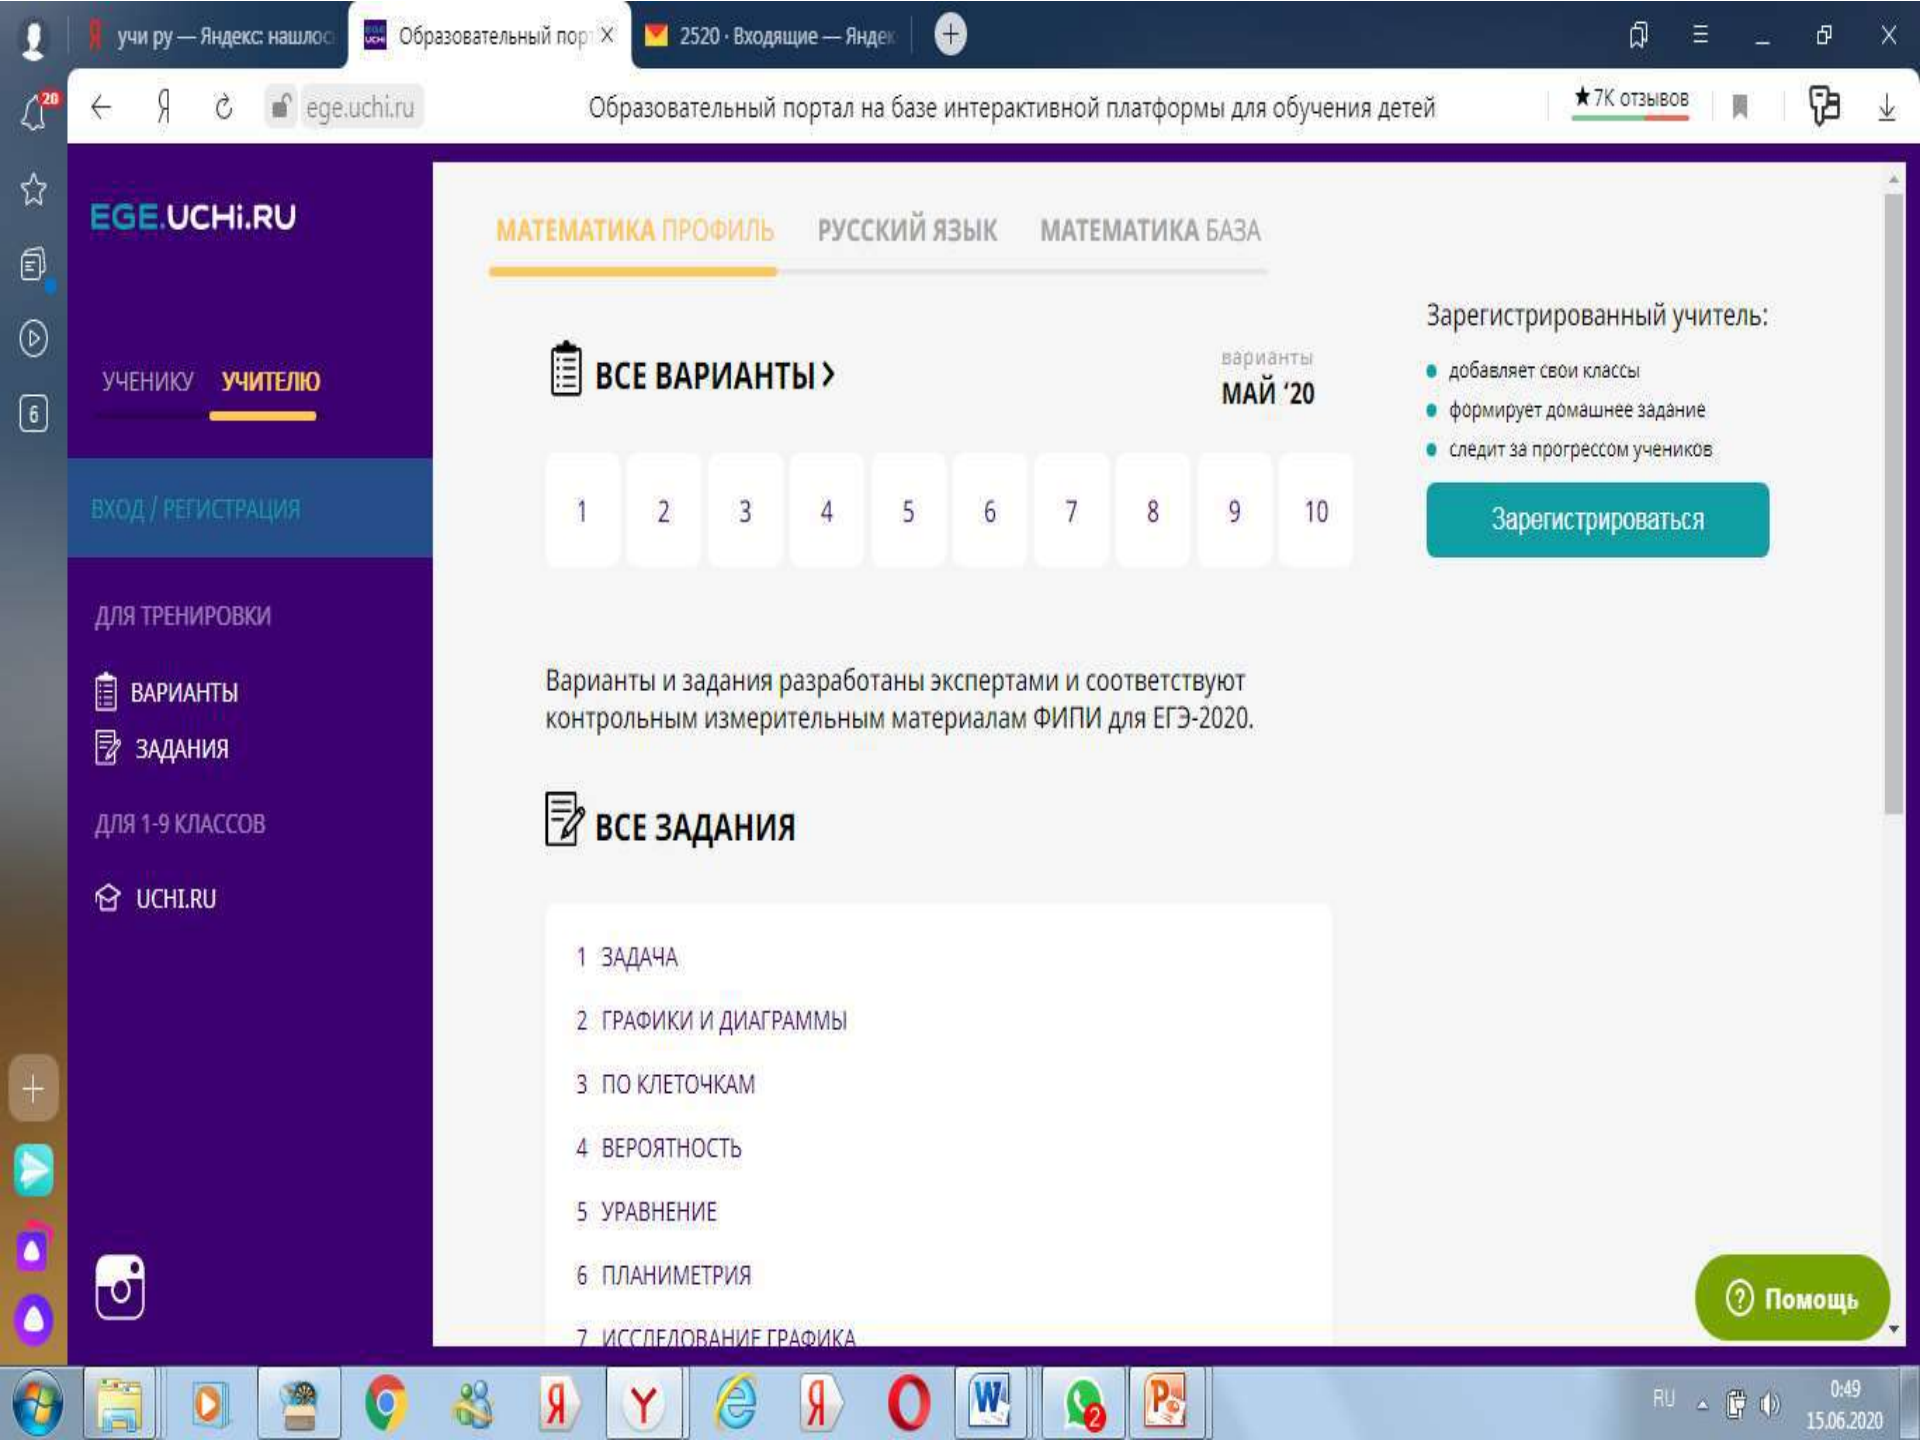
учи ру — Яндекс: нашлос
Образовательный пор
2520 · Входящие — Яндек

20

ege.uchi.ru
Образовательный портал на базе интерактивной платформы для обучения детей
★7К отзывов

EGE.UCHi.RU

УЧЕНИКУ УЧИТЕЛЮ

ВХОД / РЕГИСТРАЦИЯ

ДЛЯ ТРЕНИРОВКИ

ВАРИАНТЫ

ЗАДАНИЯ

ДЛЯ 1-9 КЛАССОВ

UCHI.RU

МАТЕМАТИКА ПРОФИЛЬ РУССКИЙ ЯЗЫК МАТЕМАТИКА БАЗА

ВСЕ ВАРИАНТЫ ›

варианты
МАЙ '20

| 1 | 2 | 3 | 4 | 5 | 6 | 7 | 8 | 9 | 10 |
|---|---|---|---|---|---|---|---|---|---|

Зарегистрированный учитель:
- добавляет свои классы
- формирует домашнее задание
- следит за прогрессом учеников

Зарегистрироваться

Варианты и задания разработаны экспертами и соответствуют контрольным измерительным материалам ФИПИ для ЕГЭ-2020.

ВСЕ ЗАДАНИЯ

1 ЗАДАЧА
2 ГРАФИКИ И ДИАГРАММЫ
3 ПО КЛЕТОЧКАМ
4 ВЕРОЯТНОСТЬ
5 УРАВНЕНИЕ
6 ПЛАНИМЕТРИЯ
7 ИССЛЕДОВАНИЕ ГРАФИКА

Помощь

RU
0:49
15.06.2020